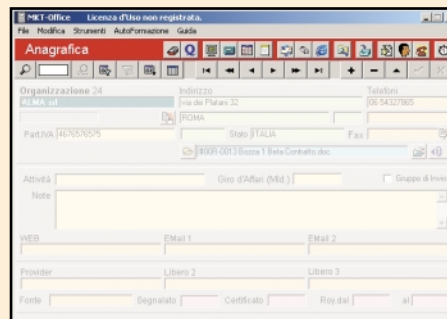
MKT-Office Licenza d'Uso non registrata.
File Modifica Strumenti AutoFormazione Guida
Anagrafica
Organizzazione 24
ALMA srl
Indirizzo
via dei Platani 32
Telefoni
06 54327865
ROMA
Part.IVA 4676576575
Stato ITALIA
Fax
\\BOR-0013 Bozza 1 Beta Contratto.doc
Attività
Giro d'Affari (Mil.)
Gruppo di Inve
Note
WEB
EMail 1
EMail 2
Provider
Libero 2
Libero 3
Fonte
Segnalato
Certificato
Roy.dal
al